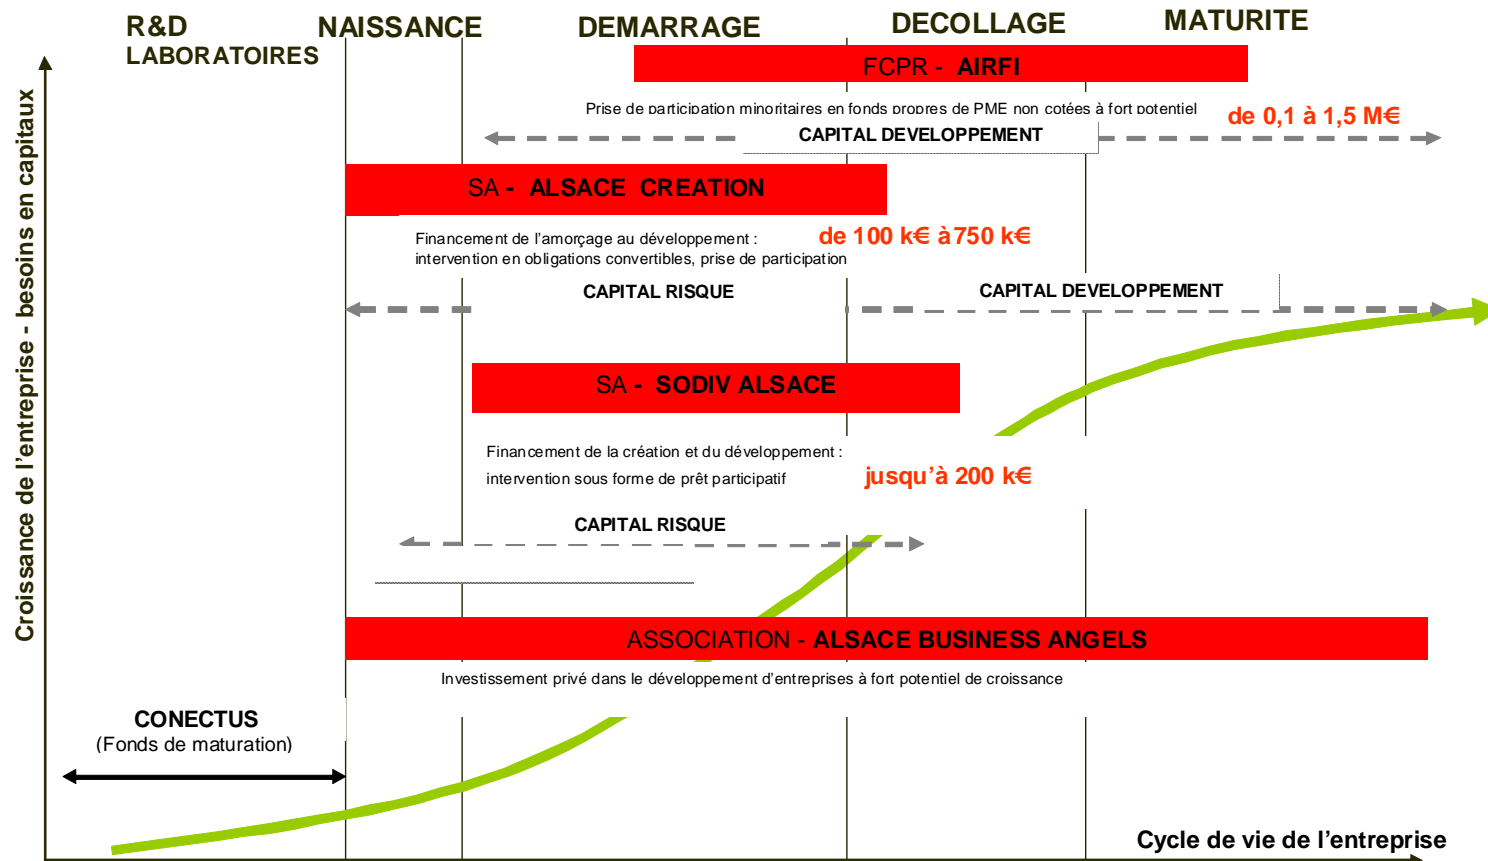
R&D
LABORATOIRES

NAISSANCE

DEMARRAGE

DECOLLAGE

MATURITE

Croissance de l'entreprise - besoins en capitaux

FCPR - AIRFI

Prise de participation minoritaires en fonds propres de PME non cotées à fort potentiel

de 0,1 à 1,5 M€

CAPITAL DEVELOPPEMENT

SA - ALSACE CREATION

Financement de l'amorçage au développement : intervention en obligations convertibles, prise de participation

de 100 k€ à 750 k€

CAPITAL RISQUE

CAPITAL DEVELOPPEMENT

SA - SODIV ALSACE

Financement de la création et du développement : intervention sous forme de prêt participatif

jusqu'à 200 k€

CAPITAL RISQUE

ASSOCIATION - ALSACE BUSINESS ANGELS

Investissement privé dans le développement d'entreprises à fort potentiel de croissance

CONECTUS
(Fonds de maturation)

Cycle de vie de l'entreprise